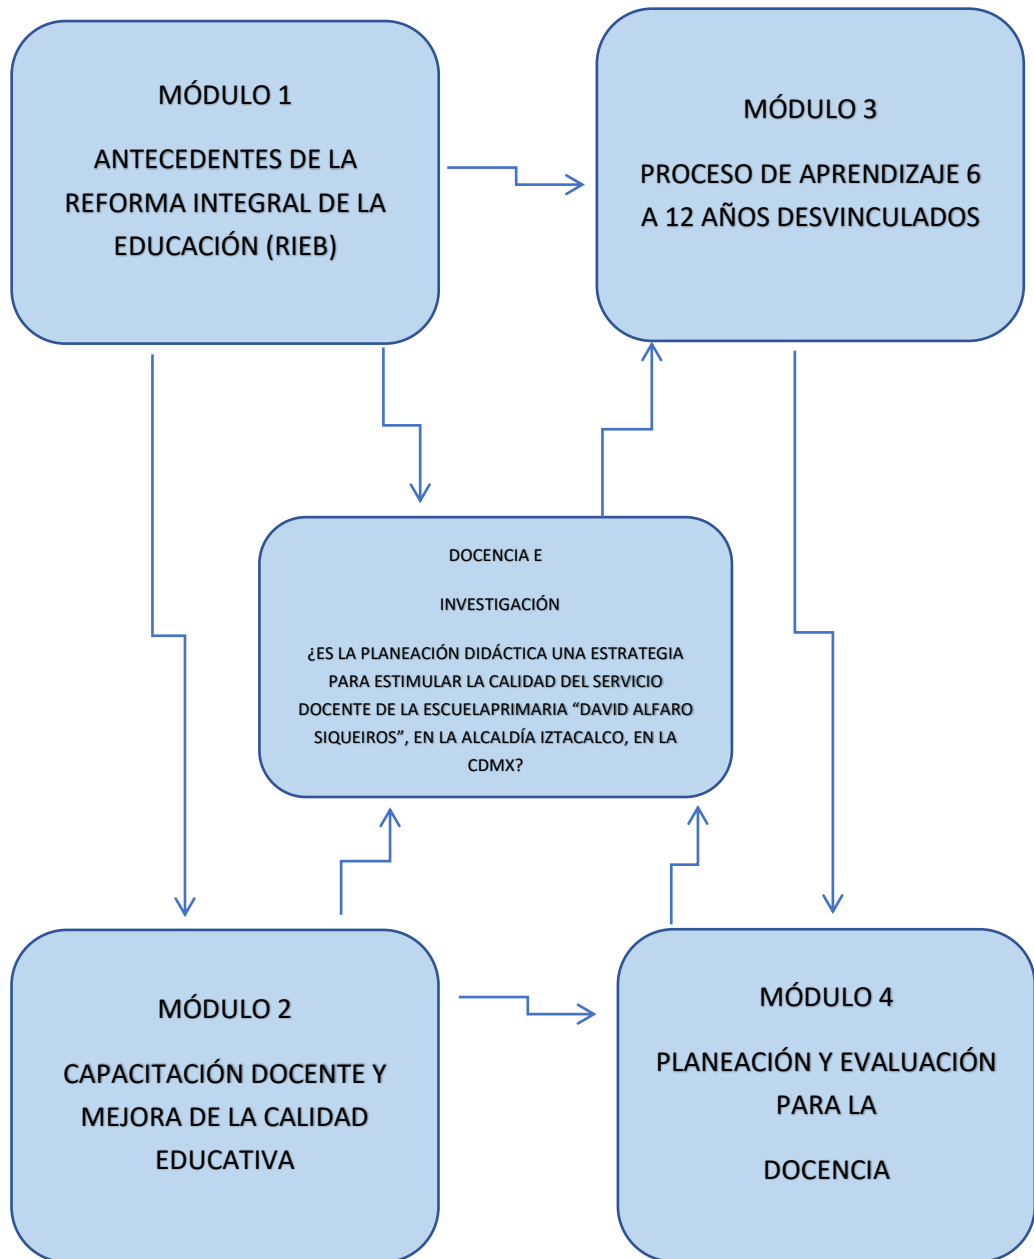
MÓDULO 1

ANTECEDENTES DE LA REFORMA INTEGRAL DE LA EDUCACIÓN (RIEB)

MÓDULO 3

PROCESO DE APRENDIZAJE 6 A 12 AÑOS DESVINCULADOS

DOCENCIA E

INVESTIGACIÓN

¿ES LA PLANEACIÓN DIDÁCTICA UNA ESTRATEGIA PARA ESTIMULAR LA CALIDAD DEL SERVICIO DOCENTE DE LA ESCUELAPRIMARIA "DAVID ALFARO SIQUEIROS", EN LA ALCALDÍA IZTACALCO, EN LA CDMX?

MÓDULO 2

CAPACITACIÓN DOCENTE Y MEJORA DE LA CALIDAD EDUCATIVA

MÓDULO 4

PLANEACIÓN Y EVALUACIÓN PARA LA

DOCENCIA